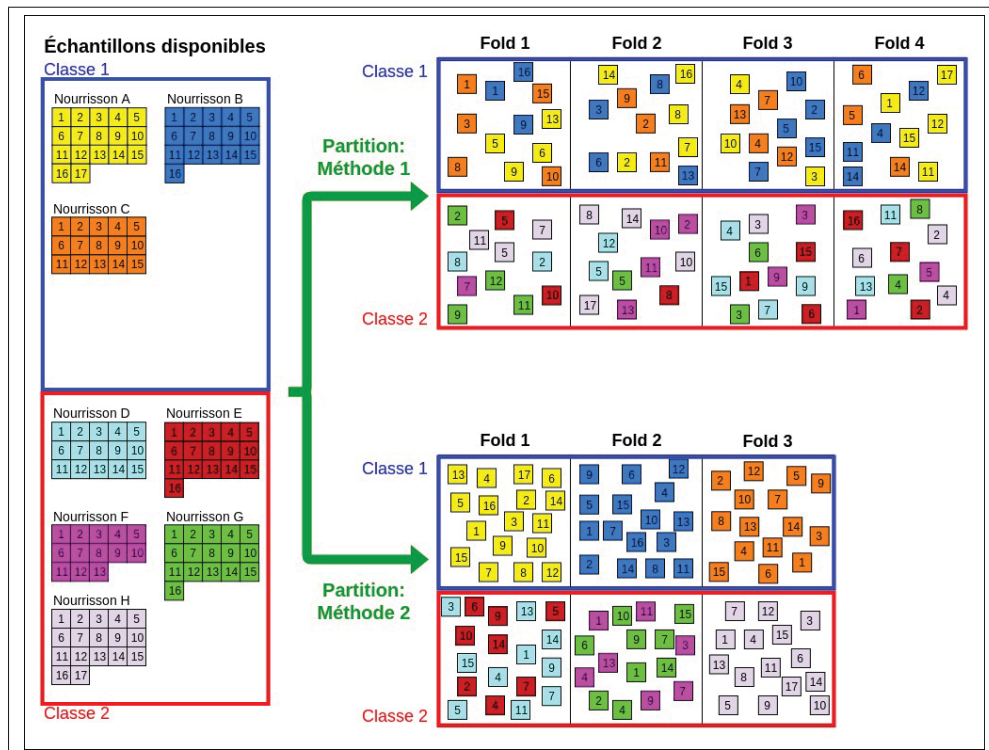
Échantillons disponibles

Classe 1

Nourrisson A

| 1 | 2 | 3 | 4 | 5 |
|---|---|---|---|---|
| 6 | 7 | 8 | 9 | 10 |
| 11 | 12 | 13 | 14 | 15 |
| 16 | 17 | | | |

Nourrisson B

| 1 | 2 | 3 | 4 | 5 |
|---|---|---|---|---|
| 6 | 7 | 8 | 9 | 10 |
| 11 | 12 | 13 | 14 | 15 |
| 16 | | | | |

Nourrisson C

| 1 | 2 | 3 | 4 | 5 |
|---|---|---|---|---|
| 6 | 7 | 8 | 9 | 10 |
| 11 | 12 | 13 | 14 | 15 |

Nourrisson D

| 1 | 2 | 3 | 4 | 5 |
|---|---|---|---|---|
| 6 | 7 | 8 | 9 | 10 |
| 11 | 12 | 13 | 14 | 15 |

Nourrisson E

| 1 | 2 | 3 | 4 | 5 |
|---|---|---|---|---|
| 6 | 7 | 8 | 9 | 10 |
| 11 | 12 | 13 | 14 | 15 |
| 16 | | | | |

Nourrisson F

| 1 | 2 | 3 | 4 | 5 |
|---|---|---|---|---|
| 6 | 7 | 8 | 9 | 10 |
| 11 | 12 | 13 | | |

Nourrisson G

| 1 | 2 | 3 | 4 | 5 |
|---|---|---|---|---|
| 6 | 7 | 8 | 9 | 10 |
| 11 | 12 | 13 | 14 | 15 |
| 16 | | | | |

Nourrisson H

| 1 | 2 | 3 | 4 | 5 |
|---|---|---|---|---|
| 6 | 7 | 8 | 9 | 10 |
| 11 | 12 | 13 | 14 | 15 |
| 16 | 17 | | | |

Classe 2

Partition: Méthode 1

Fold 1 Fold 2 Fold 3 Fold 4

Classe 1

1 16 1 15 3 9 13 5 6 8 9 10
14 16 3 9 8 2 8 7 6 2 11 13
4 10 13 7 2 5 10 4 12 15 7 3
6 17 1 12 5 4 15 12 11 14 11

Classe 2

2 5 11 7 5 8 2 7 12 11 10 9
8 14 10 2 12 5 11 10 5 8 17 13
4 3 3 6 15 15 1 9 9 3 7 6
16 11 8 2 6 7 13 4 5 4 1 2

Partition: Méthode 2

Fold 1 Fold 2 Fold 3

Classe 1

13 4 17 6 5 16 2 14 1 3 11 9 10 15 7 8 12
9 6 12 4 5 15 1 7 10 13 16 3 2 14 8 11
2 12 5 9 10 7 8 13 14 3 4 11 1 15 6

Classe 2

3 6 9 13 5 10 14 14 15 1 9 2 7 4 11 5 4 11 7
1 10 11 15 6 9 7 3 13 1 14 4 7 2 4 9
7 12 3 1 4 15 13 6 11 8 17 14 5 9 10

Classe 2